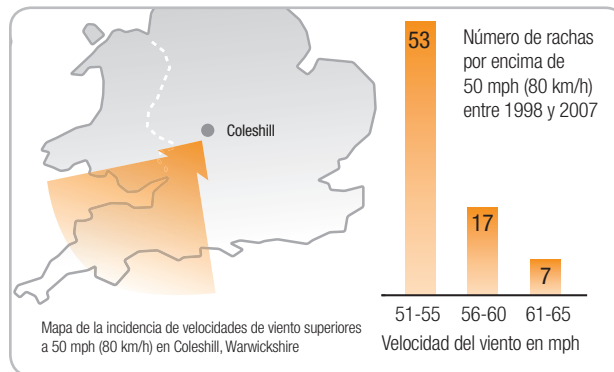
Coleshill

Mapa de la incidencia de velocidades de viento superiores a 50 mph (80 km/h) en Coleshill, Warwickshire

Número de rachas por encima de 50 mph (80 km/h) entre 1998 y 2007

53

17

7

51-55 56-60 61-65

Velocidad del viento en mph